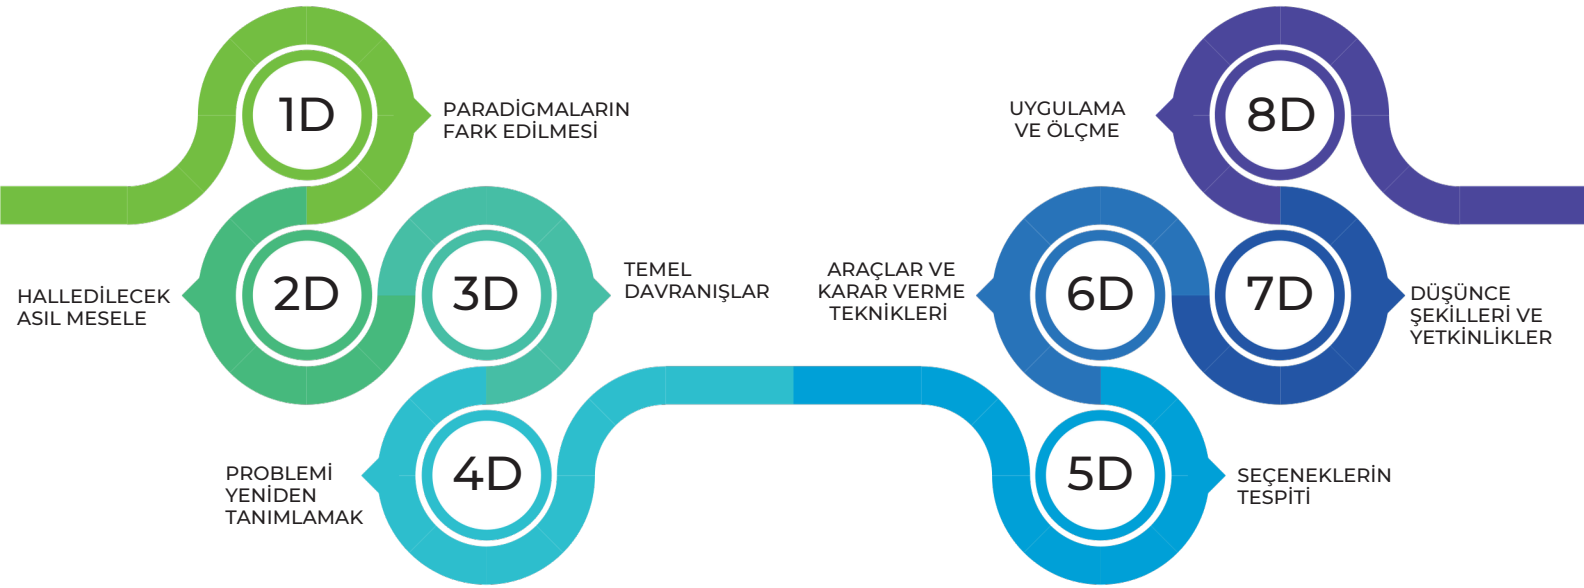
1D
PARADİGMALARIN FARK EDİLMESİ

8D
UYGULAMA VE ÖLÇME

2D
HALLEDİLECEK ASIL MESELE

3D
TEMEL DAVRANIŞLAR

6D
ARAÇLAR VE KARAR VERME TEKNİKLERİ

7D
DÜŞÜNCE ŞEKİLLERİ VE YETKİNLİKLER

4D
PROBLEMİ YENİDEN TANIMLAMAK

5D
SEÇENEKLERİN TESPİTİ